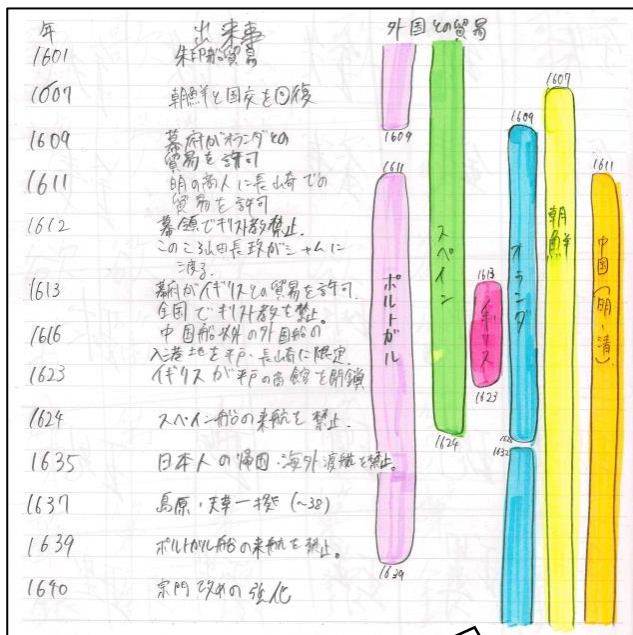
年　出来事　外国との貿易

1601　朱印船貿易

1607　朝鮮と国交を回復

1609　幕府がオランダとの貿易を許可

1611　明の商人に長崎での貿易を許可

1612　幕領でキリスト教禁止。このころ山田長政がシャムに渡る。

1613　幕府がイギリスとの貿易を許可。全国でキリスト教を禁止。

1616　中国船以外の外国船の入港地を平戸・長崎に限定。

1623　イギリスが平戸の商館を閉鎖

1624　スペイン船の来航を禁止。

1635　日本人の帰国・海外渡航を禁止。

1637　島原・天草一揆（～38）

1639　ポルトガル船の来航を禁止。

1640　宗門改めの強化

1604

1611

ポルトガル

1639

スペイン

1624

1613

イギリス

1623

1609

オランダ

1607

朝鮮

1611

中国（明・清）